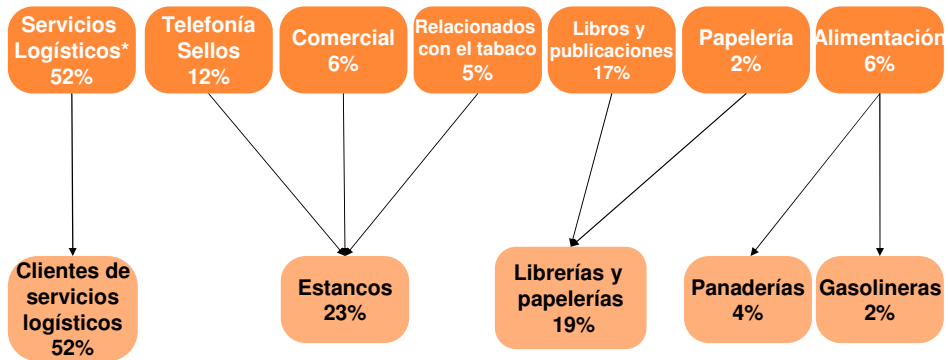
Servicios Logísticos* 52%

Telefonía Sellos 12%

Comercial 6%

Relacionados con el tabaco 5%

Libros y publicaciones 17%

Papelería 2%

Alimentación 6%

Clientes de servicios logísticos 52%

Estancos 23%

Librerías y papelerías 19%

Panaderías 4%

Gasolineras 2%